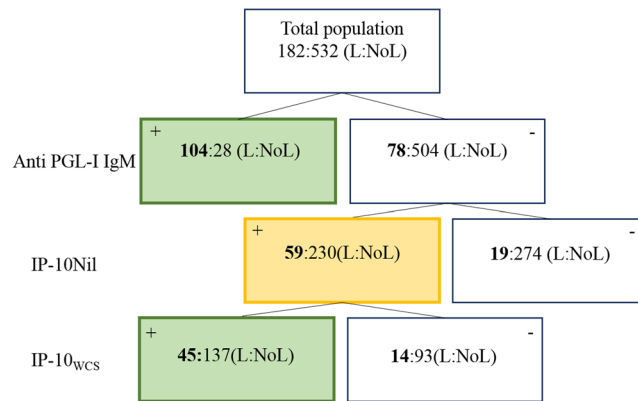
Total population
182:532 (L:NoL)

Anti PGL-I IgM

+
**104**:28 (L:NoL)

-
**78**:504 (L:NoL)

IP-10Nil

+
**59**:230(L:NoL)

-
**19**:274 (L:NoL)

IP-10$_{WCS}$

+
**45:**137(L:NoL)

-
**14**:93(L:NoL)